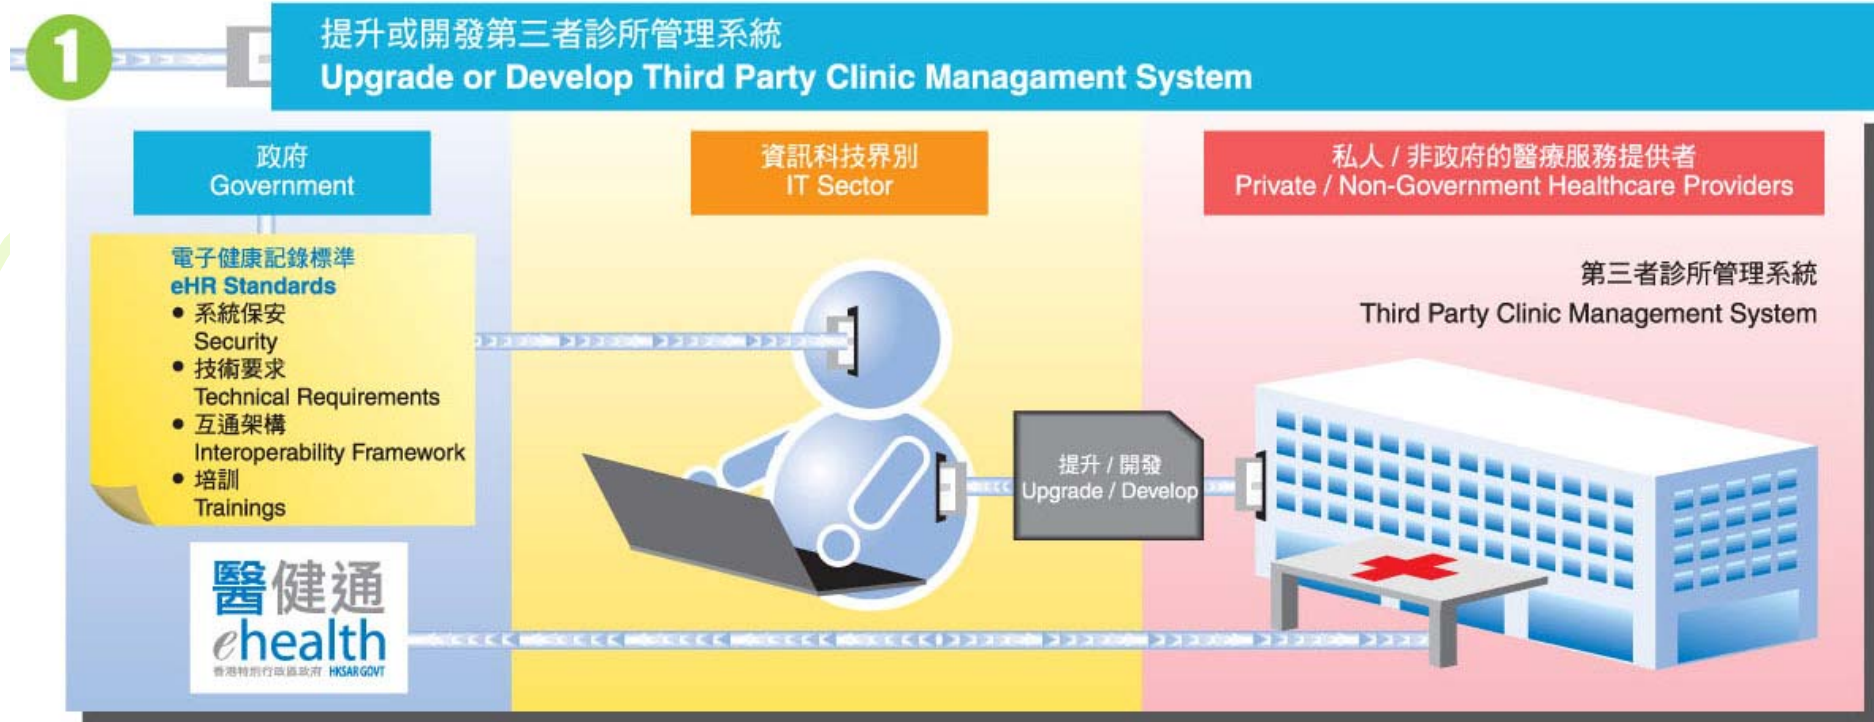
1

提升或開發第三者診所管理系統
Upgrade or Develop Third Party Clinic Managament System

政府
Government

電子健康記錄標準
eHR Standards
• 系統保安
Security
• 技術要求
Technical Requirements
• 互通架構
Interoperability Framework
• 培訓
Trainings

醫健通
ehealth
香港特別行政區政府 HKSAR GOVT

資訊科技界別
IT Sector

提升 / 開發
Upgrade / Develop

私人 / 非政府的醫療服務提供者
Private / Non-Government Healthcare Providers

第三者診所管理系統
Third Party Clinic Management System